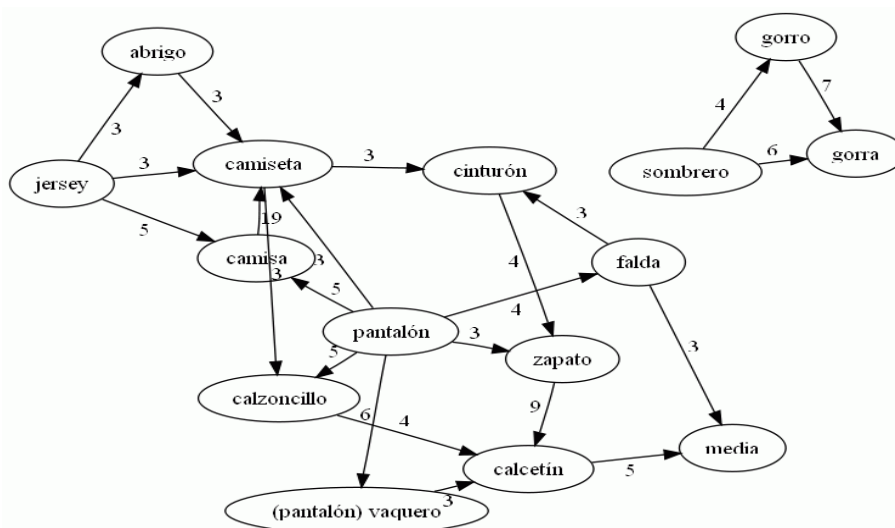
abrigo

gorro

3

4

7

3

jersey

3

camiseta

3

cinturón

sombrero

6

gorra

5

19

3

camisa

3

3

4

falda

5

pantalón

4

3

5

3

zapato

calzoncillo

6

4

9

media

calcetín

5

3

(pantalón) vaquero